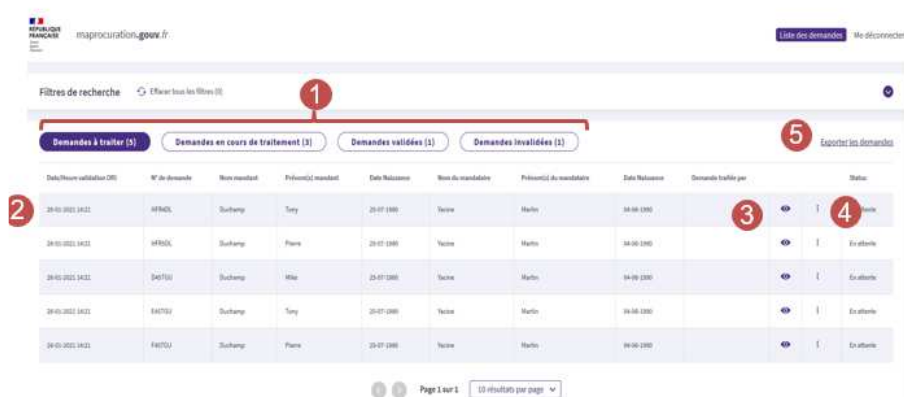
RÉPUBLIQUE FRANÇAISE

maprocuration.gouv.fr

Liste des demandes Me déconnecter

Filtres de recherche

Effacer tous les filtres (0)

1

Demandes à traiter (5)

Demandes en cours de traitement (3)

Demandes validées (1)

Demandes invalidées (1)

5

Exporter les demandes

2

| Date/Heure validation OR | N° de demande | Nom mandant | Prénom(s) mandant | Date Naissance | Nom du mandataire | Prénom(s) du mandataire | Date Naissance | Demande traitée par | | | Statut |
|---|---|---|---|---|---|---|---|---|---|---|---|
| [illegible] | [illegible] | Duchamp | Tony | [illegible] | Vacine | Martin | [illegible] | | 3 | 4 | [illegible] |
| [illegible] | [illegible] | Duchamp | Pierre | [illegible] | Vacine | Martin | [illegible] | | | | En attente |
| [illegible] | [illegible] | Duchamp | Mike | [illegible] | Vacine | Martin | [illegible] | | | | En attente |
| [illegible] | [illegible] | Duchamp | Tony | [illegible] | Vacine | Martin | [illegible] | | | | En attente |
| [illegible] | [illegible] | Duchamp | Pierre | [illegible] | Vacine | Martin | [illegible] | | | | En attente |

Page 1 sur 1

10 résultats par page